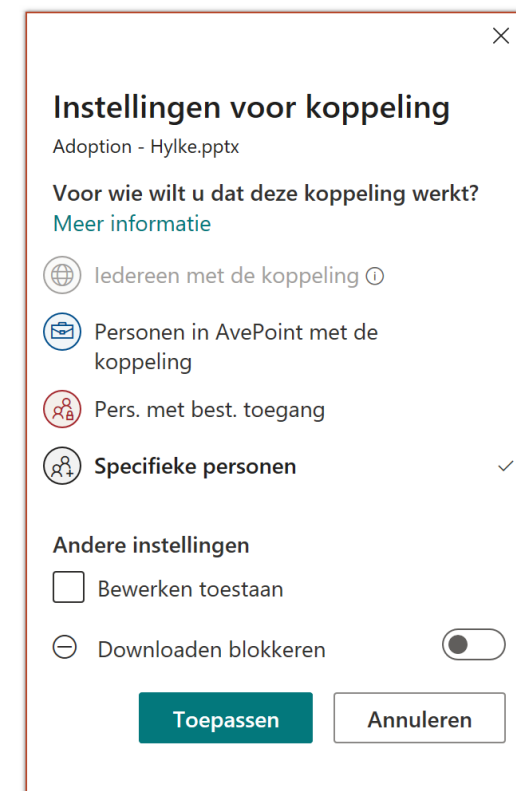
Instellingen voor koppeling
Adoption - Hylke.pptx

Voor wie wilt u dat deze koppeling werkt?
Meer informatie

Iedereen met de koppeling

Personen in AvePoint met de koppeling

Pers. met best. toegang

Specifieke personen

Andere instellingen

Bewerken toestaan

Downloaden blokkeren

Toepassen

Annuleren